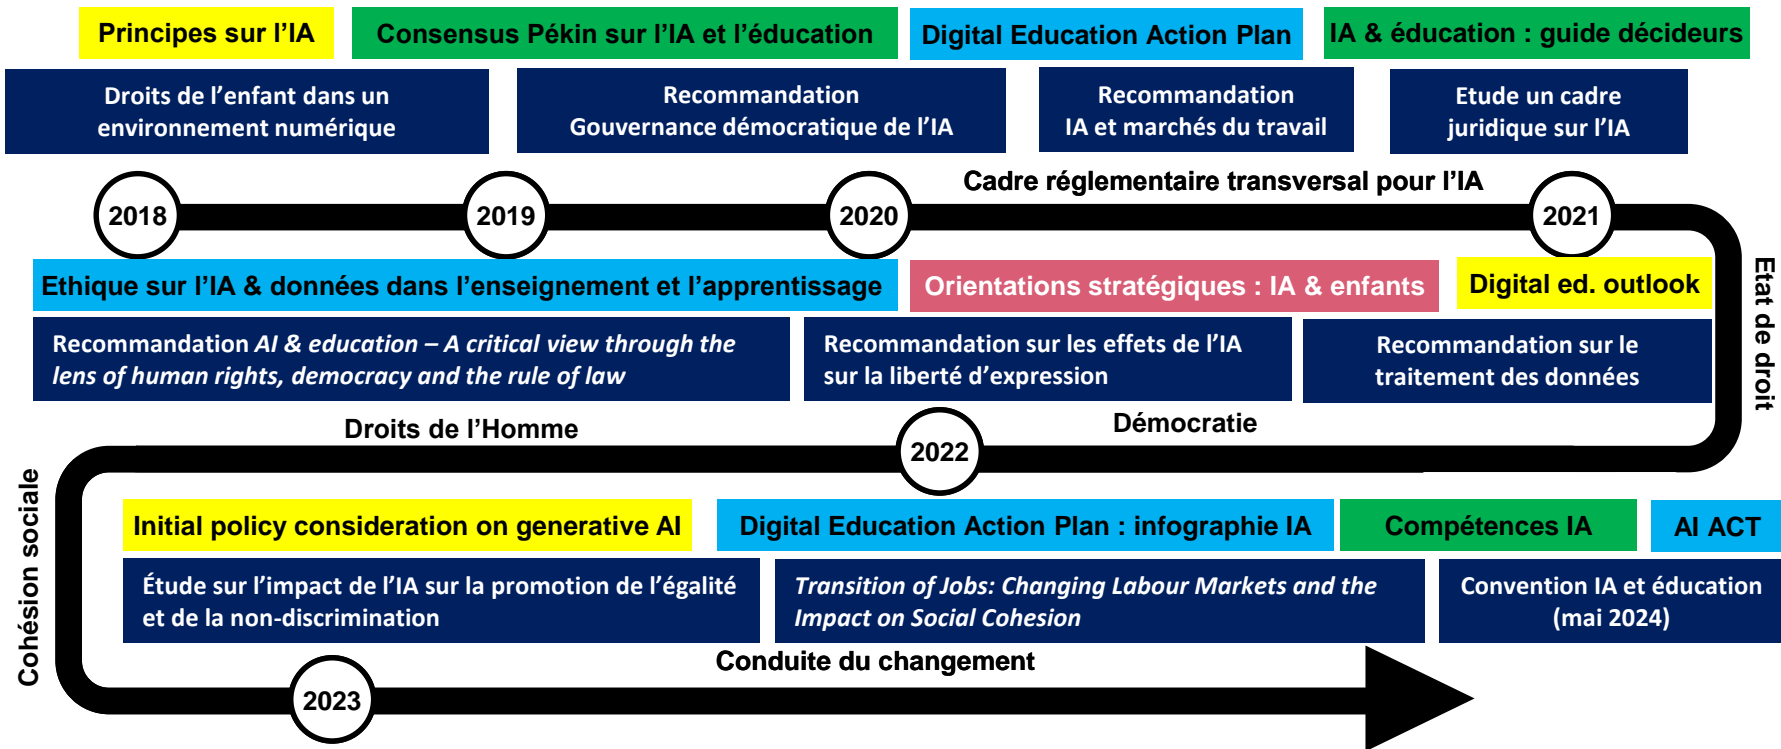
Principes sur l'IA

Consensus Pékin sur l'IA et l'éducation

Digital Education Action Plan

IA & éducation : guide décideurs

Droits de l'enfant dans un environnement numérique

Recommandation Gouvernance démocratique de l'IA

Recommandation IA et marchés du travail

Etude un cadre juridique sur l'IA

2018

2019

2020

Cadre réglementaire transversal pour l'IA

2021

Ethique sur l'IA & données dans l'enseignement et l'apprentissage

Orientations stratégiques : IA & enfants

Digital ed. outlook

Etat de droit

Recommandation *AI & education – A critical view through the lens of human rights, democracy and the rule of law*

Recommandation sur les effets de l'IA sur la liberté d'expression

Recommandation sur le traitement des données

Droits de l'Homme

2022

Démocratie

Cohésion sociale

Initial policy consideration on generative AI

Digital Education Action Plan : infographie IA

Compétences IA

AI ACT

Étude sur l'impact de l'IA sur la promotion de l'égalité et de la non-discrimination

*Transition of Jobs: Changing Labour Markets and the Impact on Social Cohesion*

Convention IA et éducation (mai 2024)

Conduite du changement

2023